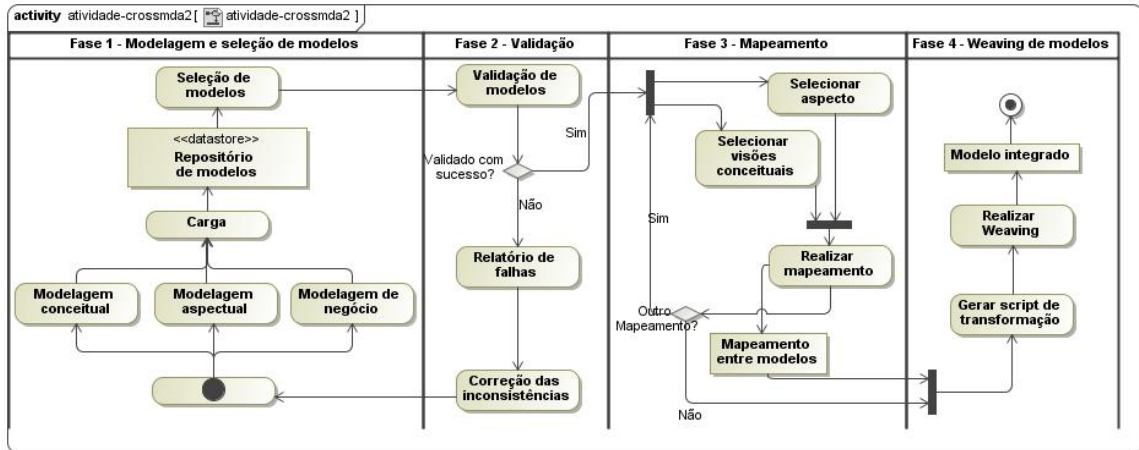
activity atividade-crossmda2 [ atividade-crossmda2 ]

| Fase 1 - Modelagem e seleção de modelos | Fase 2 - Validação | Fase 3 - Mapeamento | Fase 4 - Weaving de modelos |
|---|---|---|---|

Seleção de modelos

<<datastore>>
Repositório de modelos

Carga

Modelagem conceitual

Modelagem aspectual

Modelagem de negócio

Validação de modelos

Validado com sucesso?

Sim

Não

Relatório de falhas

Correção das inconsistências

Selecionar aspecto

Selecionar visões conceituais

Sim

Realizar mapeamento

Outro Mapeamento?

Mapeamento entre modelos

Não

Modelo integrado

Realizar Weaving

Gerar script de transformação